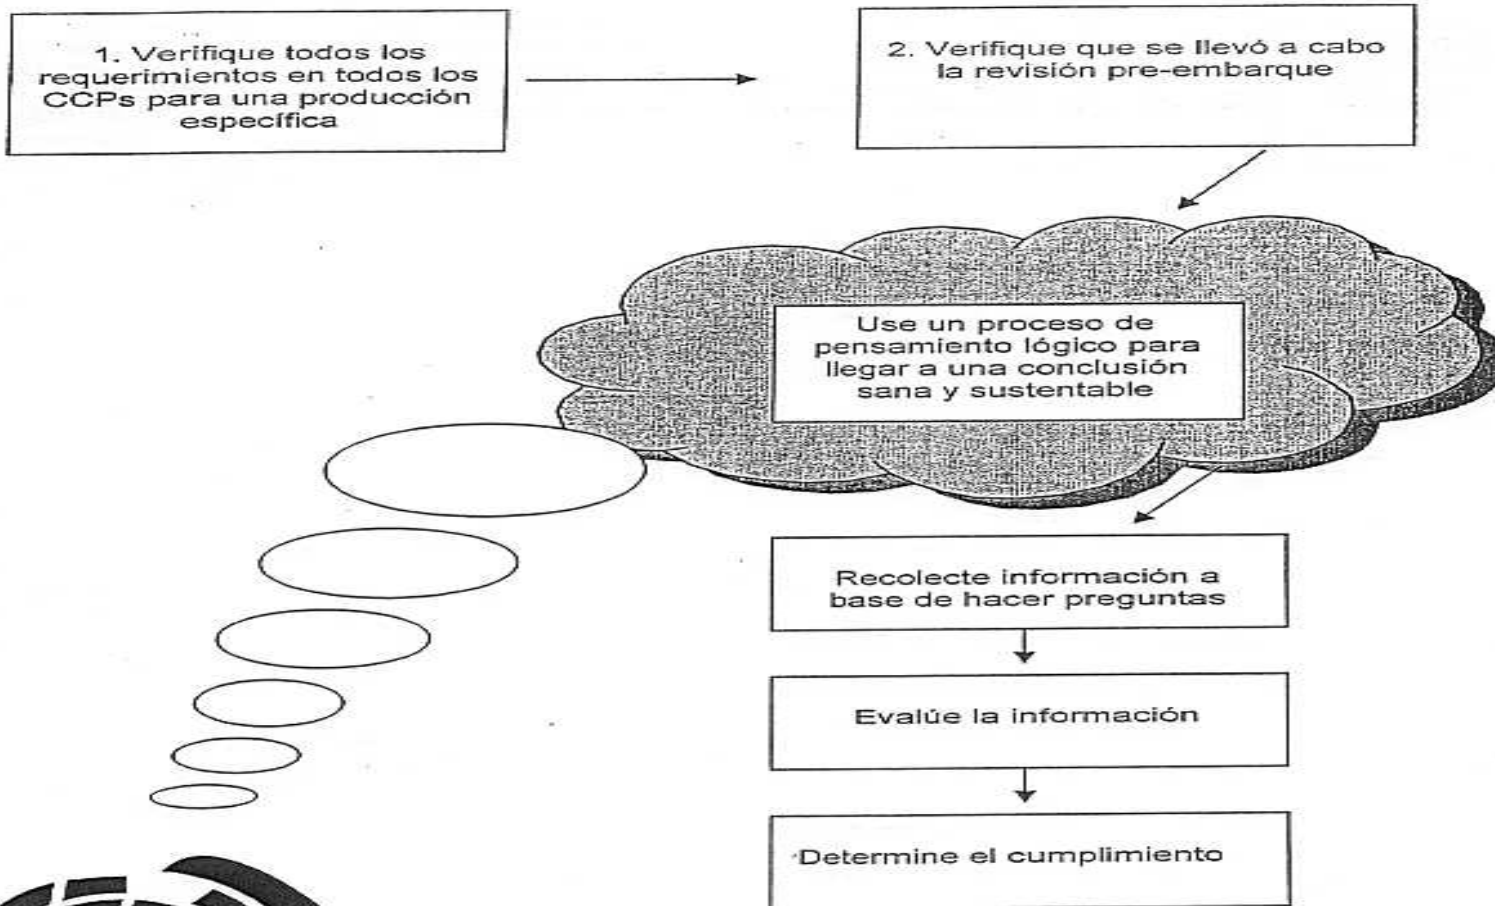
1. Verifique todos los requerimientos en todos los CCPs para una producción específica

2. Verifique que se llevó a cabo la revisión pre-embarque

Use un proceso de pensamiento lógico para llegar a una conclusión sana y sustentable

Recolecte información a base de hacer preguntas

Evalúe la información

Determine el cumplimiento